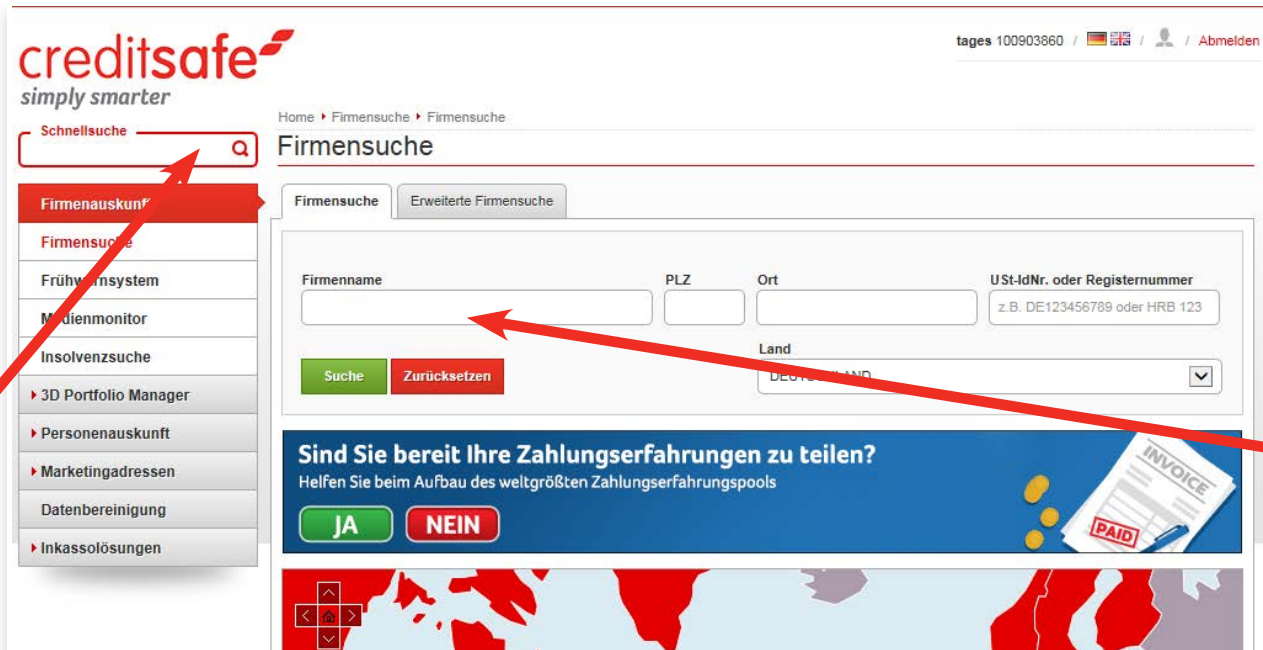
creditsafe
simply smarter

tages 100903860 / / / Abmelden

Schnellsuche

Firmenauskunf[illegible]
Firmensu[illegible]
Frühw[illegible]nsystem
M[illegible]dienmonitor
Insolvenzsuche
3D Portfolio Manager
Personenauskunft
Marketingadressen
Datenbereinigung
Inkassolösungen

Home ‣ Firmensuche ‣ Firmensuche

Firmensuche

Firmensuche | Erweiterte Firmensuche

Firmenname
PLZ
Ort
USt-IdNr. oder Registernummer
z.B. DE123456789 oder HRB 123

Land
DEU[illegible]LAND

Suche | Zurücksetzen

Sind Sie bereit Ihre Zahlungserfahrungen zu teilen?
Helfen Sie beim Aufbau des weltgrößten Zahlungserfahrungspools

JA | NEIN

INVOICE
PAID